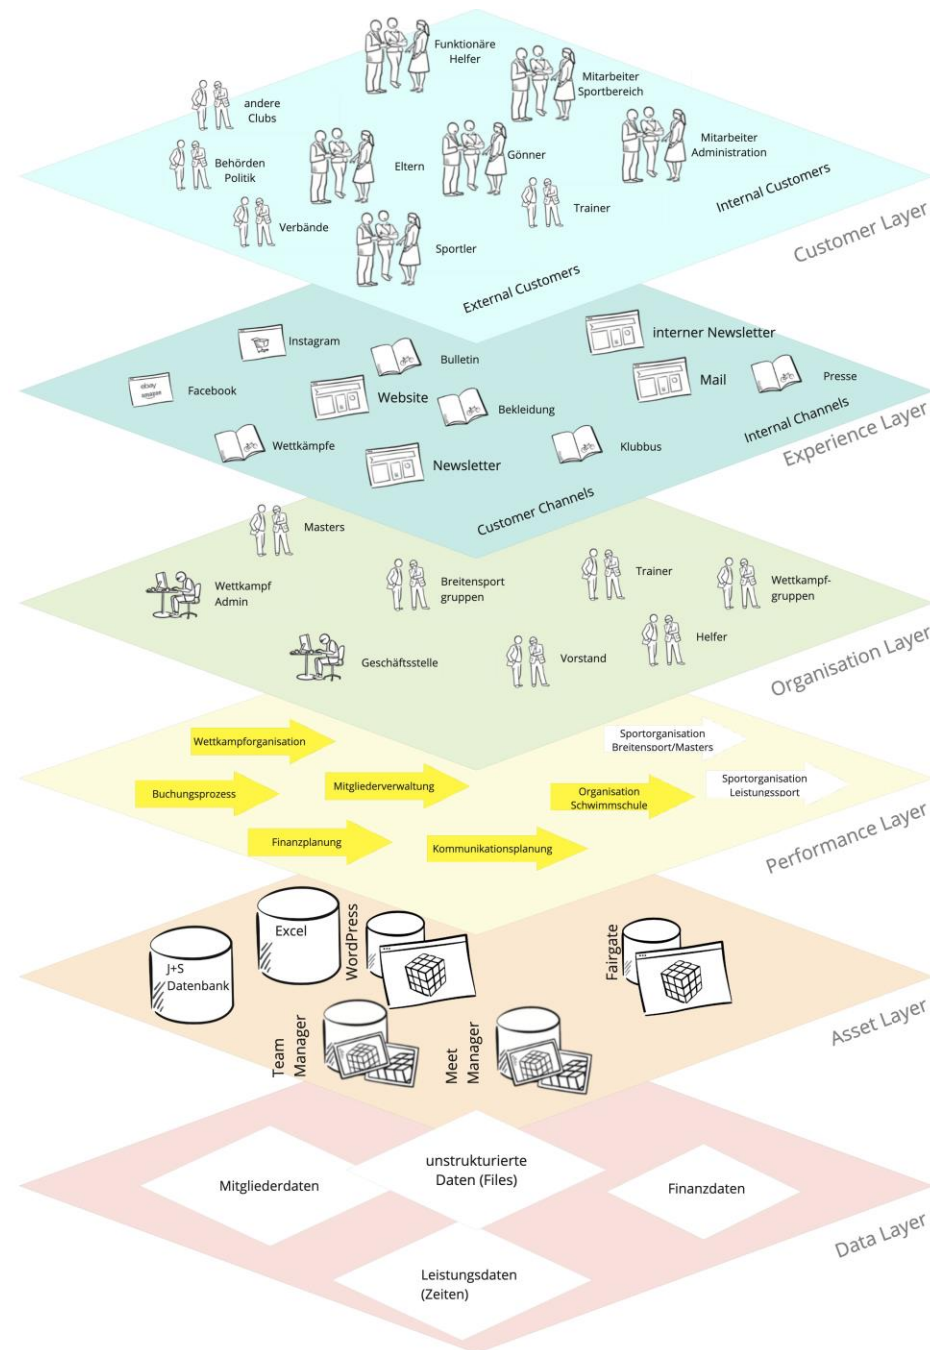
Funktionäre
Helfer

Mitarbeiter
Sportbereich

andere
Clubs

Mitarbeiter
Administration

Behörden
Politik

Eltern

Gönner

Trainer

Internal Customers

Verbände

Sportler

Customer Layer

External Customers

Instagram

interner Newsletter

Bulletin

ebay
amazon

Facebook

Website

Mail

Presse

Bekleidung

Internal Channels

Wettkämpfe

Newsletter

Klubbus

Experience Layer

Customer Channels

Masters

Wettkampf
Admin

Breitensport
gruppen

Trainer

Wettkampf-
gruppen

Helfer

Geschäftsstelle

Vorstand

Organisation Layer

Wettkampforganisation

Sportorganisation
Breitensport/Masters

Buchungsprozess

Mitgliederverwaltung

Organisation
Schwimmschule

Sportorganisation
Leistungssport

Finanzplanung

Kommunikationsplanung

Performance Layer

Excel

WordPress

J+S
Datenbank

Fairgate

Team
Manager

Meet
Manager

Asset Layer

Mitgliederdaten

unstrukturierte
Daten (Files)

Finanzdaten

Leistungsdaten
(Zeiten)

Data Layer